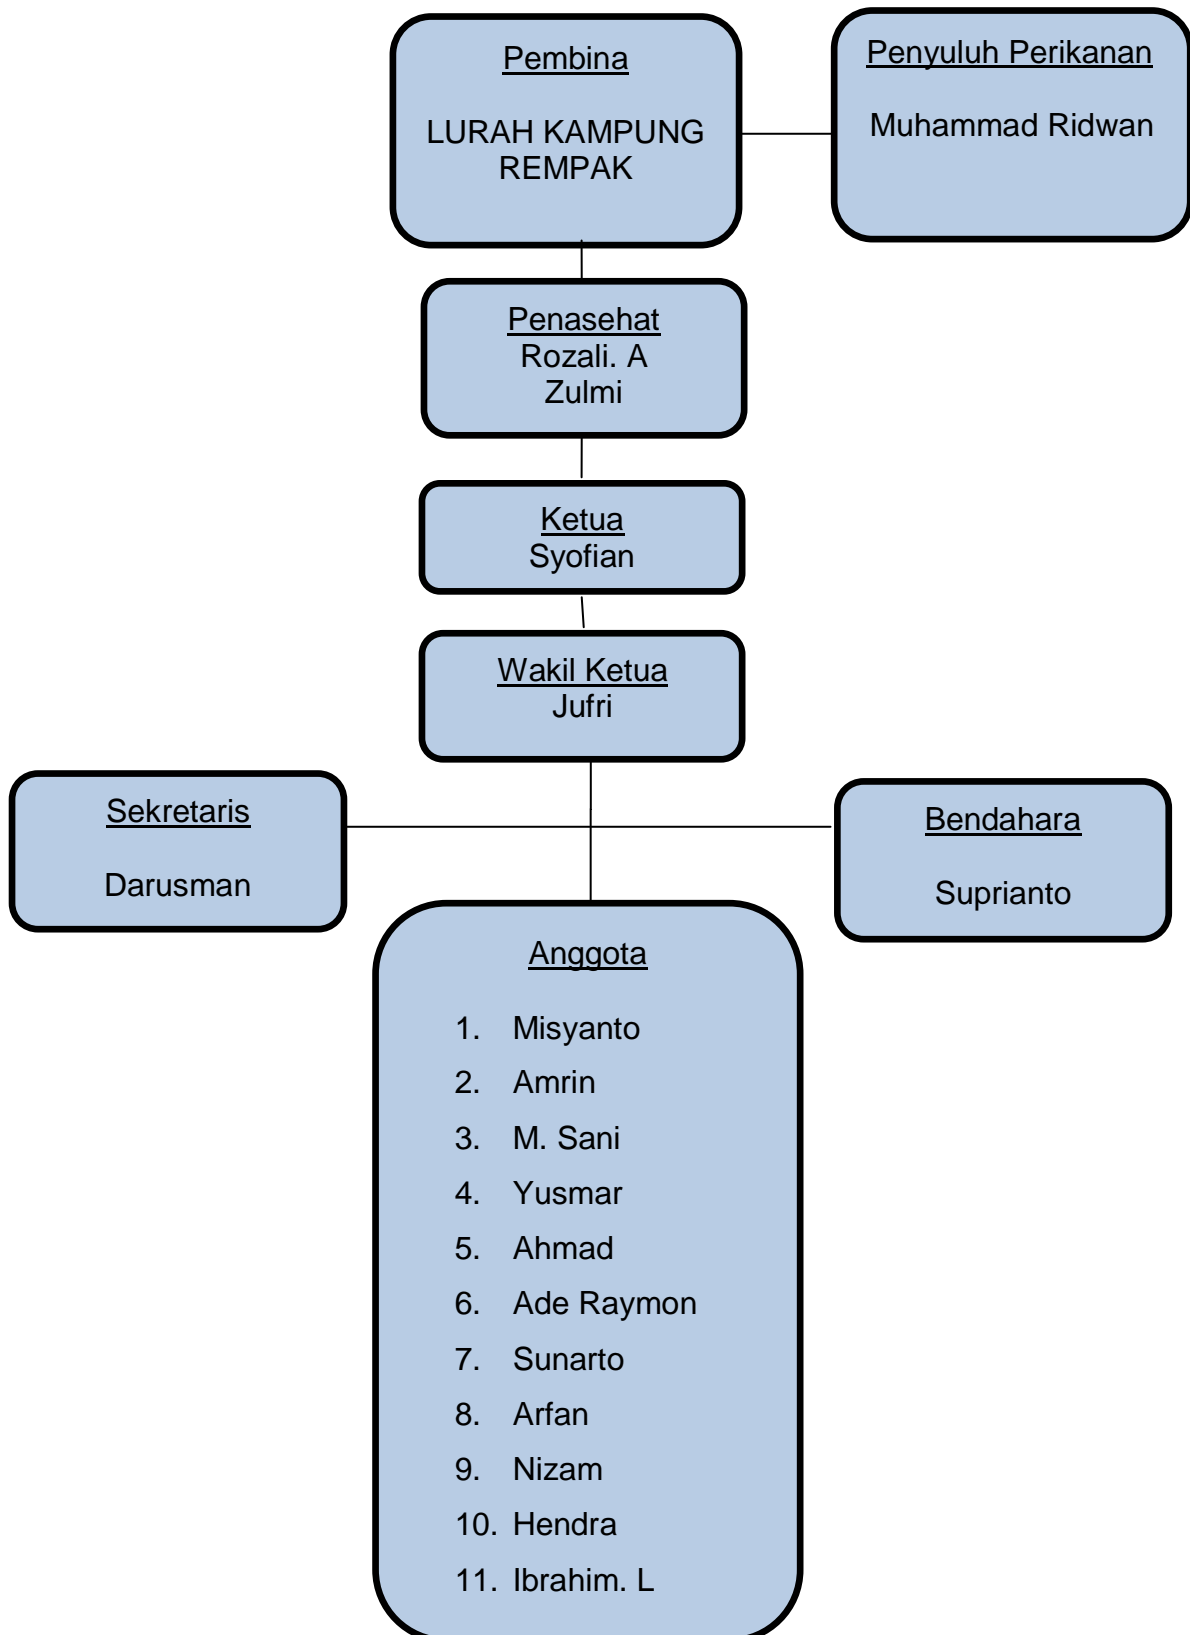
Pembina

LURAH KAMPUNG REMPAK

Penyuluh Perikanan

Muhammad Ridwan

Penasehat
Rozali. A
Zulmi

Ketua
Syofian

Wakil Ketua
Jufri

Sekretaris

Darusman

Bendahara

Suprianto

Anggota

1. Misyanto
2. Amrin
3. M. Sani
4. Yusmar
5. Ahmad
6. Ade Raymon
7. Sunarto
8. Arfan
9. Nizam
10. Hendra
11. Ibrahim. L